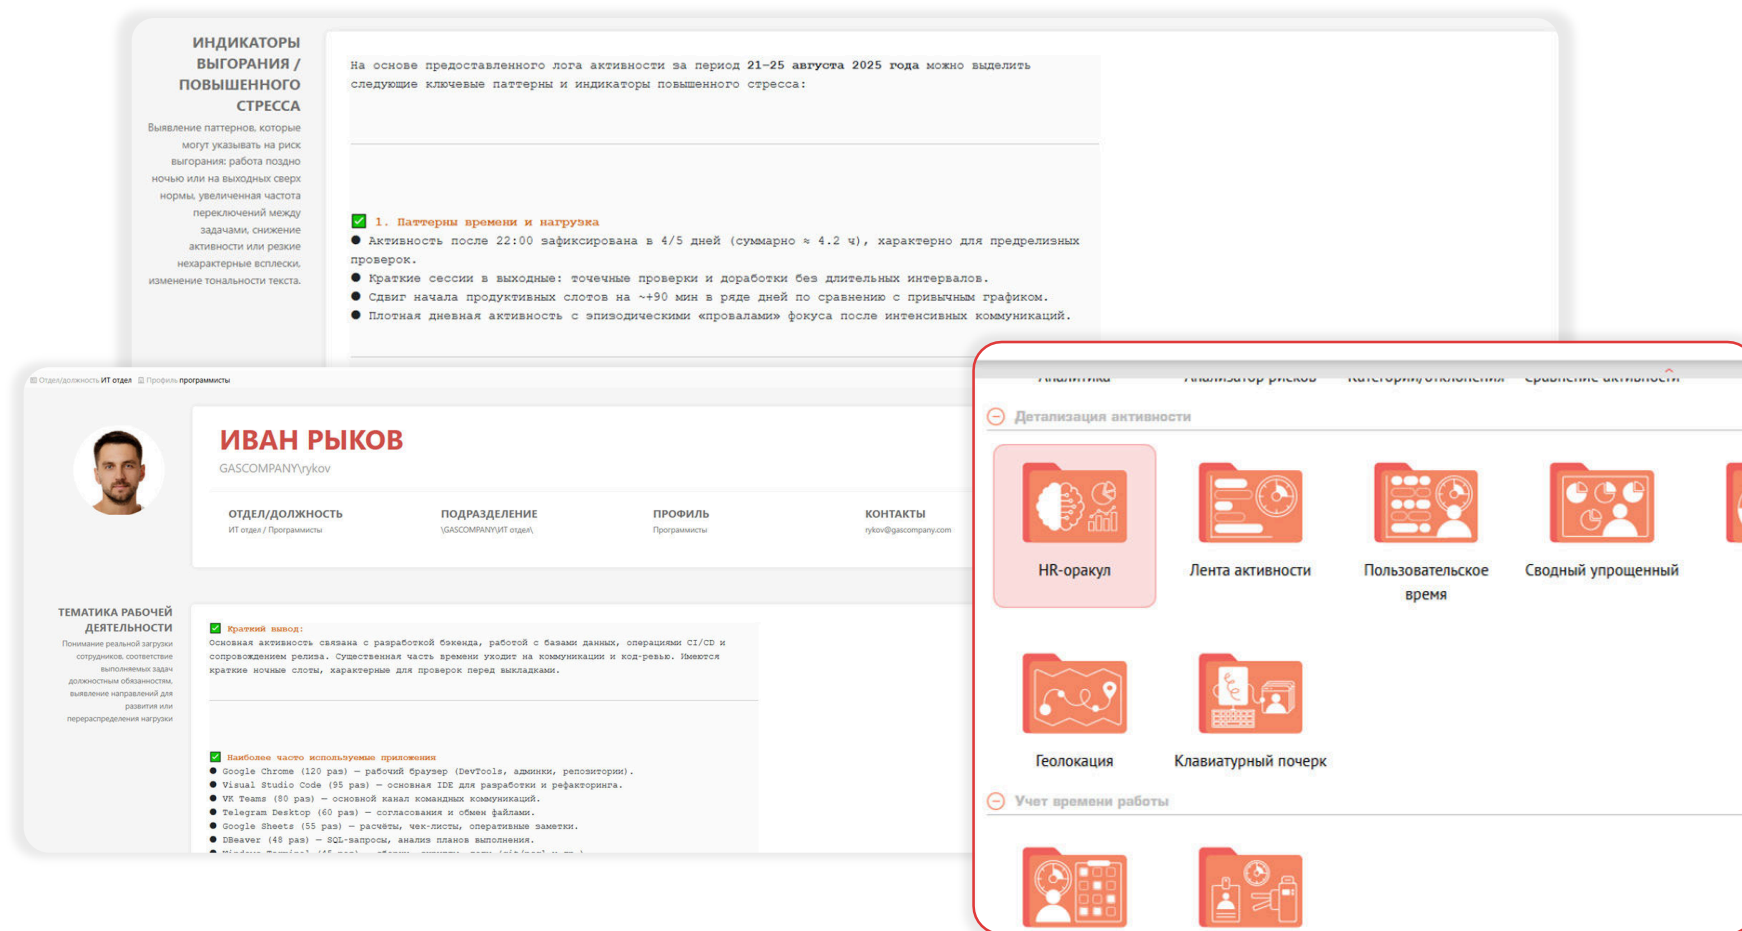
ИНДИКАТОРЫ ВЫГОРАНИЯ / ПОВЫШЕННОГО СТРЕССА

Выявление паттернов, которые могут указывать на риск выгорания: работа поздно ночью или на выходных сверх нормы, увеличенная частота переключений между задачами, снижение активности или резкие нехарактерные всплески, изменение тональности текста.

На основе предоставленного лога активности за период **21–25 августа 2025 года** можно выделить следующие ключевые паттерны и индикаторы повышенного стресса:

✅ 1. Паттерны времени и нагрузка
● Активность после 22:00 зафиксирована в 4/5 дней (суммарно ≈ 4.2 ч), характерно для предрелизных проверок.
● Краткие сессии в выходные: точечные проверки и доработки без длительных интервалов.
● Сдвиг начала продуктивных слотов на ~+90 мин в ряде дней по сравнению с привычным графиком.
● Плотная дневная активность с эпизодическими «провалами» фокуса после интенсивных коммуникаций.

Отдел/должность ИТ отдел Профиль программисты

ИВАН РЫКОВ
GASCOMPANY\rykov

ОТДЕЛ/ДОЛЖНОСТЬ
ИТ отдел / Программисты

ПОДРАЗДЕЛЕНИЕ
\GASCOMPANY\ИТ отдел\

ПРОФИЛЬ
Программисты

КОНТАКТЫ
rykov@gascompany.com

ТЕМАТИКА РАБОЧЕЙ ДЕЯТЕЛЬНОСТИ
Понимание реальной загрузки сотрудников, соответствие выполняемых задач должностным обязанностям, выявление направлений для развития или перераспределения нагрузки

✅ Краткий вывод:
Основная активность связана с разработкой бэкенда, работой с базами данных, операциями CI/CD и сопровождением релиза. Существенная часть времени уходит на коммуникации и код-ревью. Имеются краткие ночные слоты, характерные для проверок перед выкладками.

✅ Наиболее часто используемые приложения
● Google Chrome (120 раз) — рабочий браузер (DevTools, админки, репозитории).
● Visual Studio Code (95 раз) — основная IDE для разработки и рефакторинга.
● VK Teams (80 раз) — основной канал командных коммуникаций.
● Telegram Desktop (60 раз) — согласования и обмен файлами.
● Google Sheets (55 раз) — расчёты, чек-листы, оперативные заметки.
● DBeaver (48 раз) — SQL-запросы, анализ планов выполнения.
● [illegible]

Аналитика Анализатор рисков Категории/отклонения Сравнение активности

Детализация активности

HR-оракул
Лента активности
Пользовательское время
Сводный упрощенный
Геолокация
Клавиатурный почерк

Учет времени работы